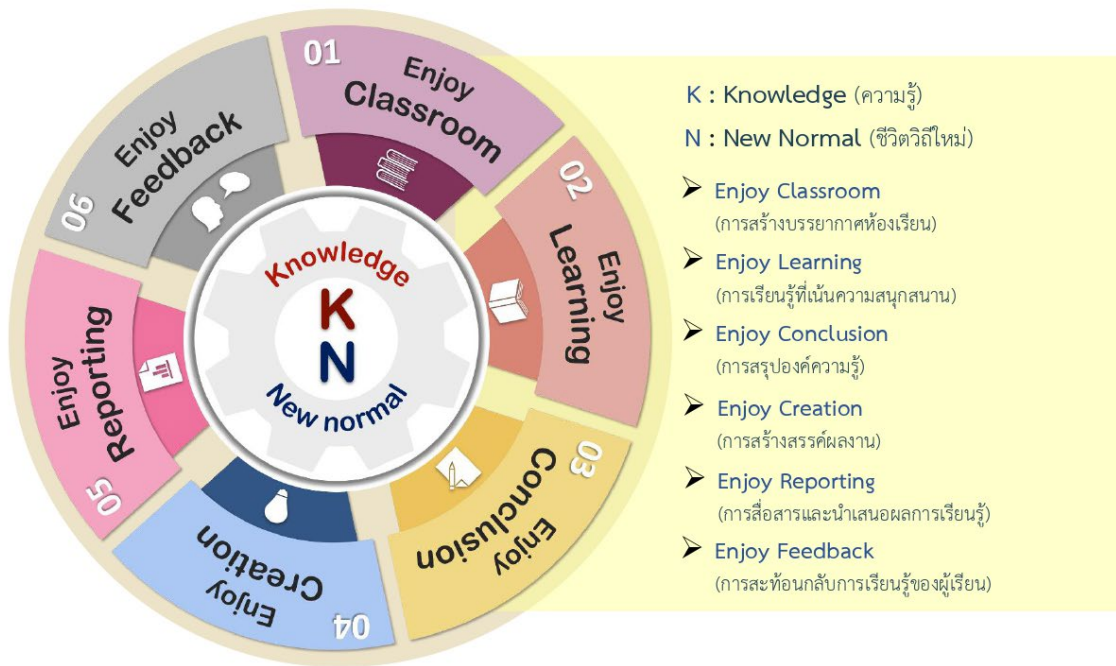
01
Enjoy
Classroom

02
Enjoy
Learning

03
Enjoy
Conclusion

04
Enjoy
Creation

05
Enjoy
Reporting

06
Enjoy
Feedback

Knowledge
K
N
New normal

K : Knowledge (ความรู้)
N : New Normal (ชีวิตวิถีใหม่)

➢ Enjoy Classroom
(การสร้างบรรยากาศห้องเรียน)
➢ Enjoy Learning
(การเรียนรู้ที่เน้นความสนุกสนาน)
➢ Enjoy Conclusion
(การสรุปองค์ความรู้)
➢ Enjoy Creation
(การสร้างสรรค์ผลงาน)
➢ Enjoy Reporting
(การสื่อสารและนำเสนอผลการเรียนรู้)
➢ Enjoy Feedback
(การสะท้อนกลับการเรียนรู้ของผู้เรียน)